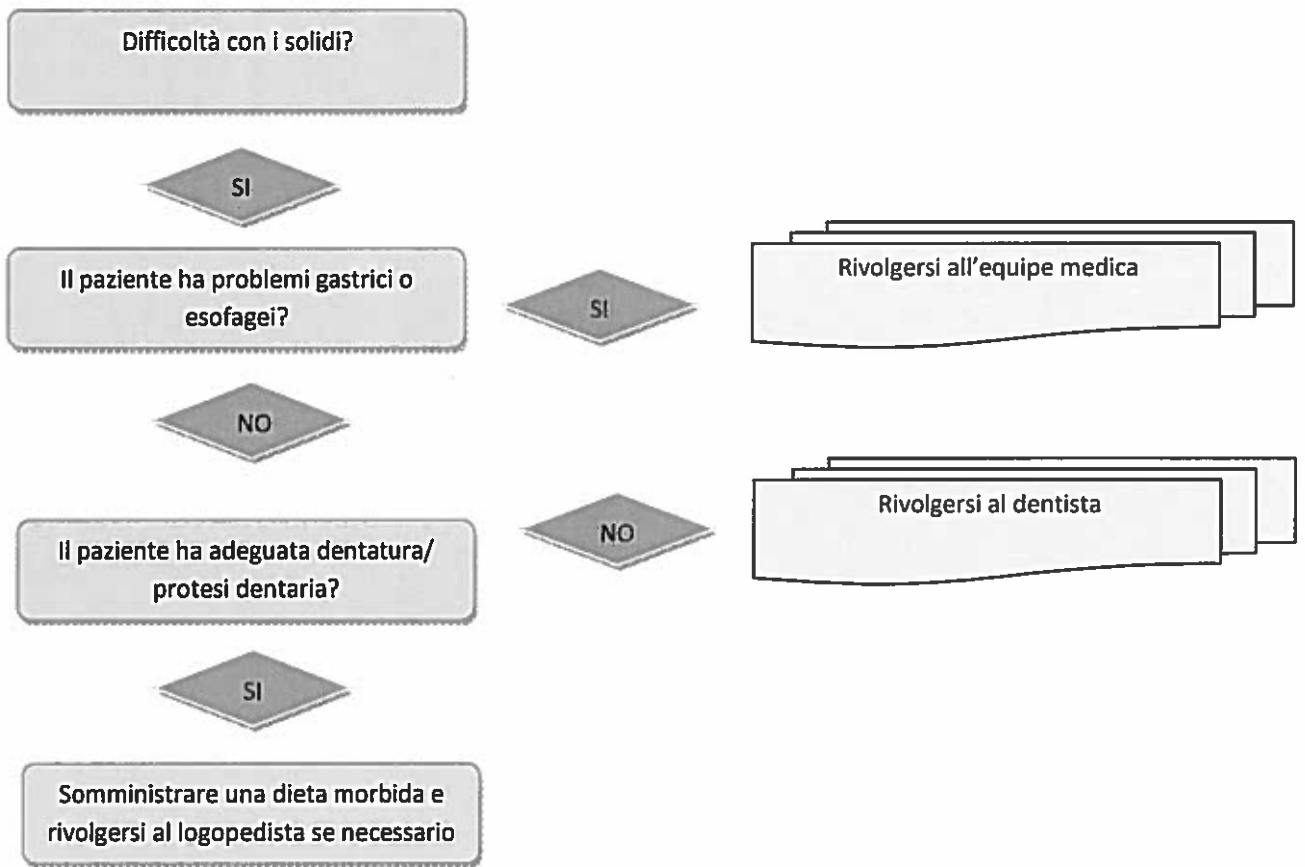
Difficoltà con i solidi?

SI

Il paziente ha problemi gastrici o esofagei?

SI

Rivolgersi all'equipe medica

NO

Il paziente ha adeguata dentatura/ protesi dentaria?

NO

Rivolgersi al dentista

SI

Somministrare una dieta morbida e rivolgersi al logopedista se necessario